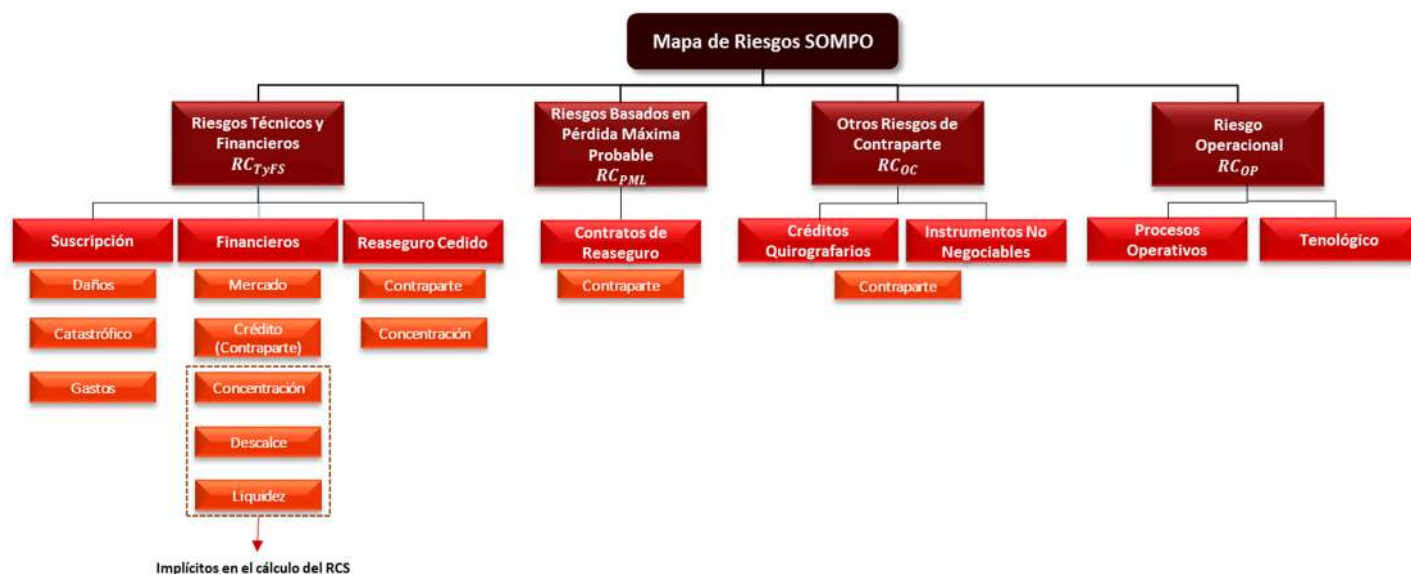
Mapa de Riesgos SOMPO

Riesgos Técnicos y Financieros $RC_{TyFS}$

Riesgos Basados en Pérdida Máxima Probable $RC_{PML}$

Otros Riesgos de Contraparte $RC_{OC}$

Riesgo Operacional $RC_{OP}$

Suscripción

Daños

Catastrófico

Gastos

Financieros

Mercado

Crédito (Contraparte)

Concentración

Descalce

Liquidez

Implícitos en el cálculo del RCS

Reaseguro Cedido

Contraparte

Concentración

Contratos de Reaseguro

Contraparte

Créditos Quirografarios

Instrumentos No Negociables

Contraparte

Procesos Operativos

Tenológico